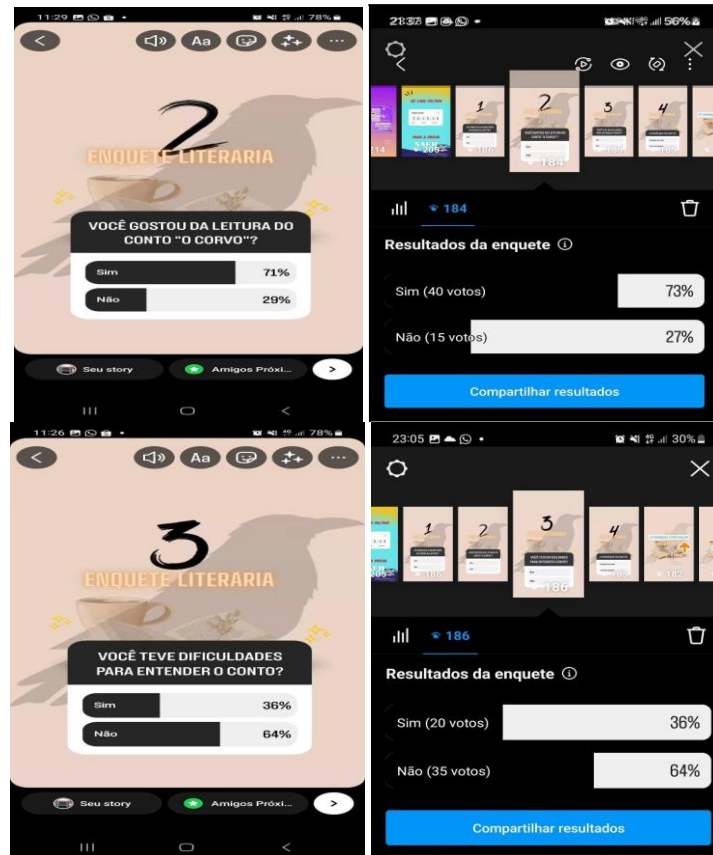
11:29 78%

Aa

2
ENQUETE LITERARIA

VOCÊ GOSTOU DA LEITURA DO CONTO "O CORVO"?

Sim 71%
Não 29%

Seu story
Amigos Próxi...

21:37 56%

1
2
3
4
184

184

Resultados da enquete

Sim (40 votos) 73%
Não (15 votos) 27%

Compartilhar resultados

11:26 78%

Aa

3
ENQUETE LITERARIA

VOCÊ TEVE DIFICULDADES PARA ENTENDER O CONTO?

Sim 36%
Não 64%

Seu story
Amigos Próxi...

23:05 30%

1
2
3
4
186

186

Resultados da enquete

Sim (20 votos) 36%
Não (35 votos) 64%

Compartilhar resultados